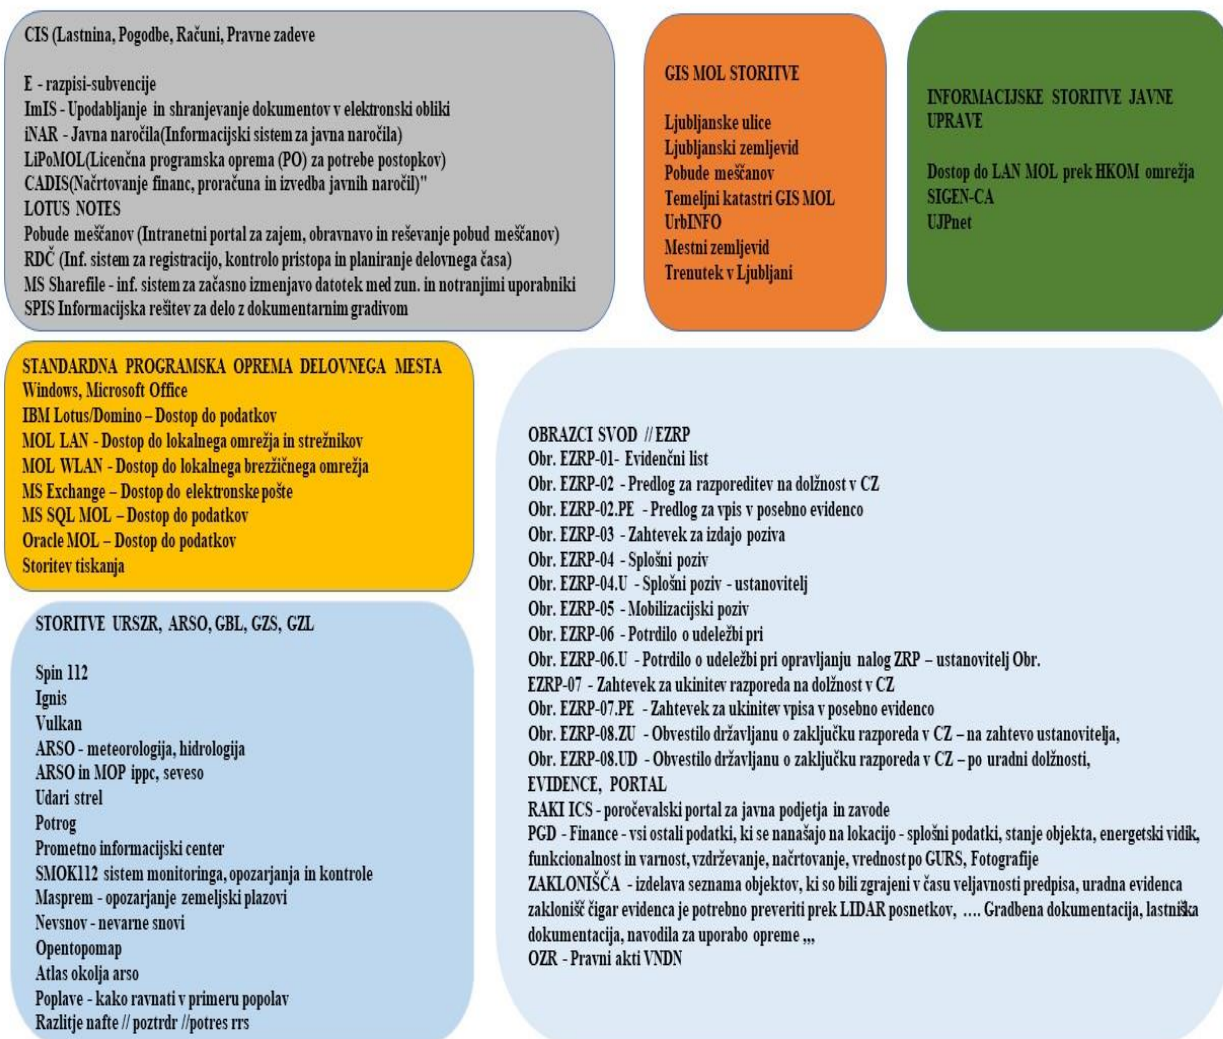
CIS (Lastnina, Pogodbe, Računi, Pravne zadeve

E - razpisi-subvencije
ImIS - Upodabljanje in shranjevanje dokumentov v elektronski obliki
iNAR - Javna naročila(Informacijski sistem za javna naročila)
LiPoMOL(Licenčna programska oprema (PO) za potrebe postopkov)
CADIS(Načrtovanje financ, proračuna in izvedba javnih naročil)"
LOTUS NOTES
Pobude meščanov (Intranetni portal za zajem, obravnavo in reševanje pobud meščanov)
RDČ (Inf. sistem za registracijo, kontrolo pristopa in planiranje delovnega časa)
MS Sharefile - inf. sistem za začasno izmenjavo datotek med zun. in notranjimi uporabniki
SPIS Informacijska rešitev za delo z dokumentarnim gradivom

GIS MOL STORITVE

Ljubljanske ulice
Ljubljanski zemljevid
Pobude meščanov
Temeljni katastri GIS MOL
UrbINFO
Mestni zemljevid
Trenutek v Ljubljani

INFORMACIJSKE STORITVE JAVNE UPRAVE

Dostop do LAN MOL prek HKOM omrežja
SIGEN-CA
UJPnet

STANDARDNA PROGRAMSKA OPREMA DELOVNEGA MESTA
Windows, Microsoft Office
IBM Lotus/Domino – Dostop do podatkov
MOL LAN - Dostop do lokalnega omrežja in strežnikov
MOL WLAN - Dostop do lokalnega brezžičnega omrežja
MS Exchange – Dostop do elektronske pošte
MS SQL MOL – Dostop do podatkov
Oracle MOL – Dostop do podatkov
Storitev tiskanja

STORITVE URSZR, ARSO, GBL, GZS, GZL

Spin 112
Ignis
Vulkan
ARSO - meteorologija, hidrologija
ARSO in MOP ippc, seveso
Udari strel
Potrog
Prometno informacijski center
SMOK112 sistem monitoringa, opozarjanja in kontrole
Masprem - opozarjanje zemeljski plazovi
Nevsnov - nevarne snovi
Opentopomap
Atlas okolja arso
Poplave - kako ravnati v primeru popolav
Razlitje nafte // poztrdr //potres rrs

OBRAZCI SVOD // EZRP
Obr. EZRP-01- Evidenčni list
Obr. EZRP-02 - Predlog za razporeditev na dolžnost v CZ
Obr. EZRP-02.PE - Predlog za vpis v posebno evidenco
Obr. EZRP-03 - Zahtevek za izdajo poziva
Obr. EZRP-04 - Splošni poziv
Obr. EZRP-04.U - Splošni poziv - ustanovitelj
Obr. EZRP-05 - Mobilizacijski poziv
Obr. EZRP-06 - Potrdilo o udeležbi pri
Obr. EZRP-06.U - Potrdilo o udeležbi pri opravljanju nalog ZRP – ustanovitelj Obr.
EZRP-07 - Zahtevek za ukinitev razporeda na dolžnost v CZ
Obr. EZRP-07.PE - Zahtevek za ukinitev vpisa v posebno evidenco
Obr. EZRP-08.ZU - Obvestilo državljanu o zaključku razporeda v CZ – na zahtevo ustanovitelja,
Obr. EZRP-08.UD - Obvestilo državljanu o zaključku razporeda v CZ – po uradni dolžnosti,
EVIDENCE, PORTAL
RAKI ICS - poročevalski portal za javna podjetja in zavode
PGD - Finance - vsi ostali podatki, ki se nanašajo na lokacijo - splošni podatki, stanje objekta, energetski vidik, funkcionalnost in varnost, vzdrževanje, načrtovanje, vrednost po GURS, Fotografije
ZAKLONIŠČA - izdelava seznama objektov, ki so bili zgrajeni v času veljavnosti predpisa, uradna evidenca zaklonišč čigar evidenca je potrebno preveriti prek LIDAR posnetkov, …. Gradbena dokumentacija, lastniška dokumentacija, navodila za uporabo opreme ,,,
OZR - Pravni akti VNDN